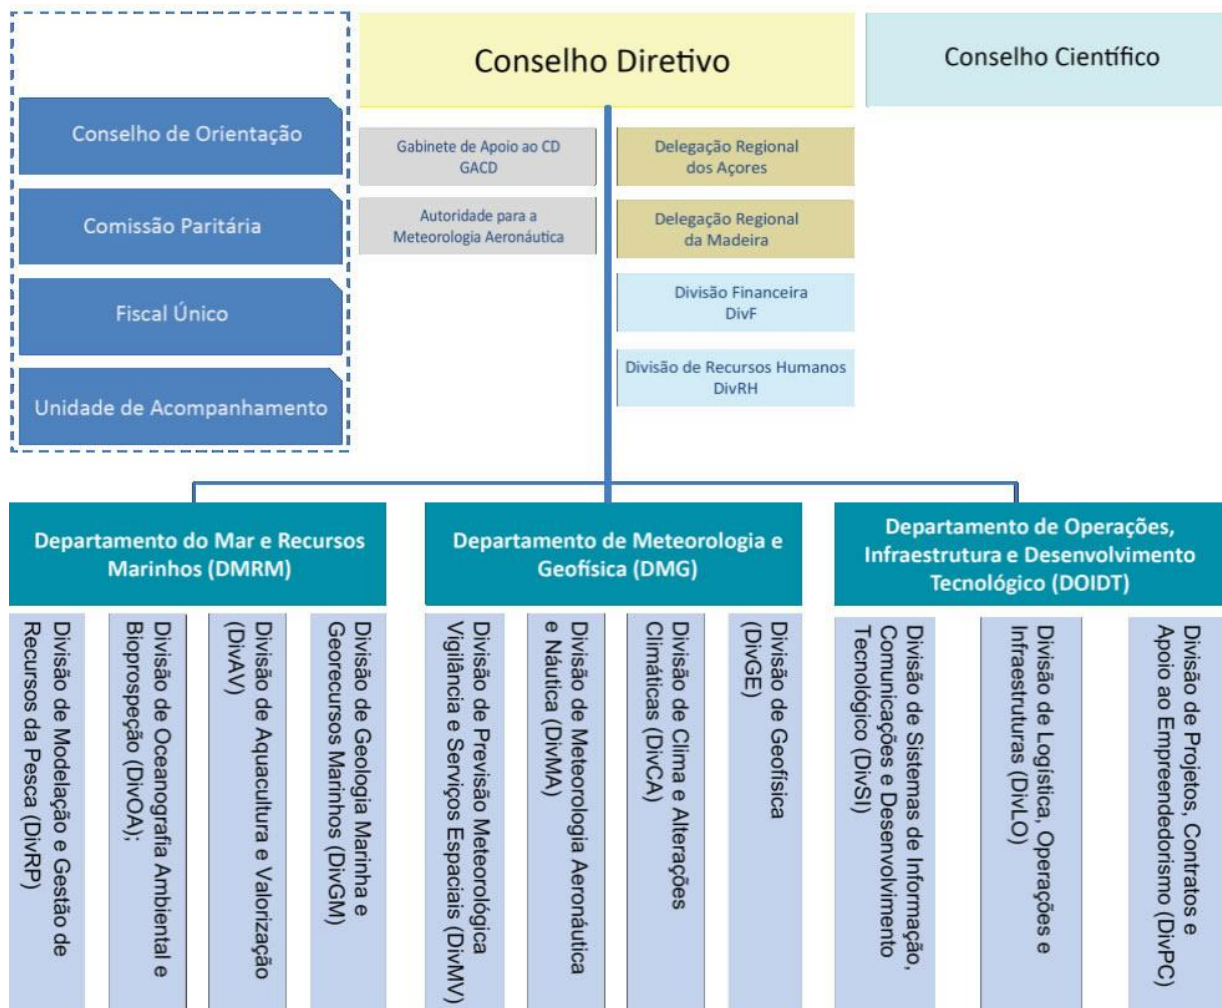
Conselho Diretivo

Conselho Científico

Conselho de Orientação

Comissão Paritária

Fiscal Único

Unidade de Acompanhamento

Gabinete de Apoio ao CD
GACD

Autoridade para a Meteorologia Aeronáutica

Delegação Regional dos Açores

Delegação Regional da Madeira

Divisão Financeira
DivF

Divisão de Recursos Humanos
DivRH

Departamento do Mar e Recursos Marinhos (DMRM)

Divisão de Modelação e Gestão de Recursos da Pesca (DivRP)

Divisão de Oceanografia Ambiental e Bioprospeção (DivOA);

Divisão de Aquacultura e Valorização (DivAV)

Divisão de Geologia Marinha e Georecursos Marinhos (DivGM)

Departamento de Meteorologia e Geofísica (DMG)

Divisão de Previsão Meteorológica Vigilância e Serviços Espaciais (DivMV)

Divisão de Meteorologia Aeronáutica e Náutica (DivMA)

Divisão de Clima e Alterações Climáticas (DivCA)

Divisão de Geofísica (DivGE)

Departamento de Operações, Infraestrutura e Desenvolvimento Tecnológico (DOIDT)

Divisão de Sistemas de Informação, Comunicações e Desenvolvimento Tecnológico (DivSI)

Divisão de Logística, Operações e Infraestruturas (DivLO)

Divisão de Projetos, Contratos e Apoio ao Empreendedorismo (DivPC)